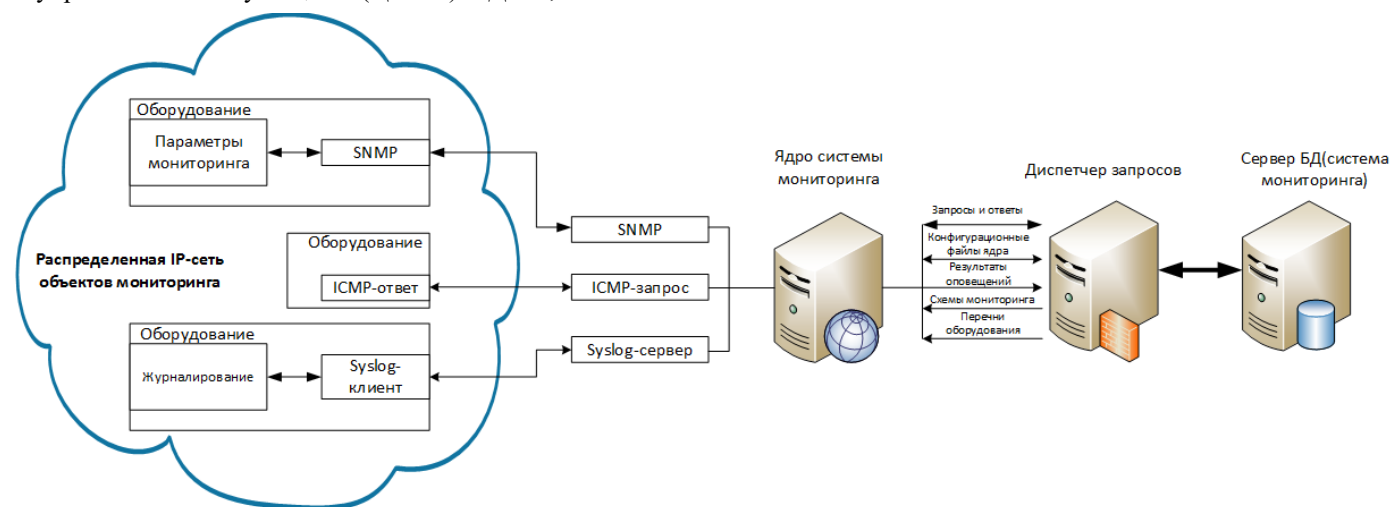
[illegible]

Оборудование
Параметры мониторинга
SNMP

Оборудование
ICMP-ответ

Распределенная IP-сеть объектов мониторинга

Оборудование
Журналирование
Syslog-клиент

SNMP
ICMP-запрос
Syslog-сервер

Ядро системы мониторинга

Запросы и ответы
Конфигурационные файлы ядра
Результаты оповещений
Схемы мониторинга
Перечни оборудования

Диспетчер запросов

Сервер БД(системa мониторинга)